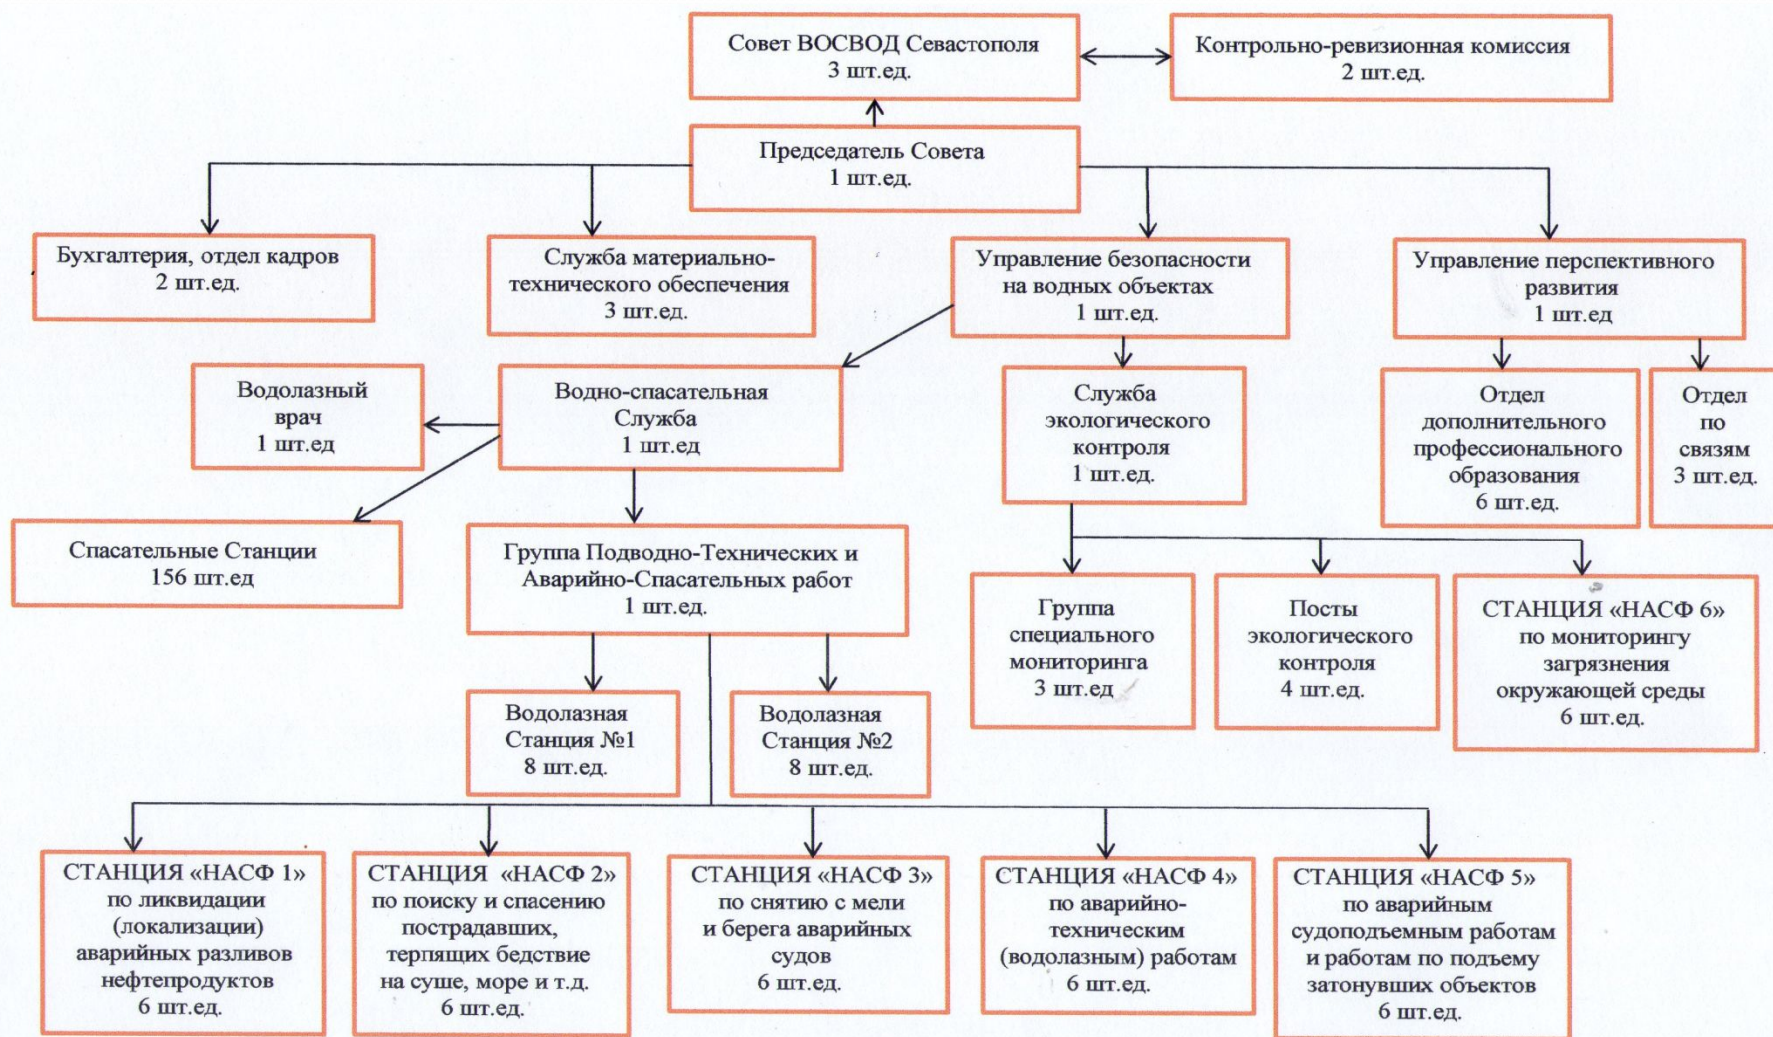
Совет ВОСВОД Севастополя
3 шт.ед.

Контрольно-ревизионная комиссия
2 шт.ед.

Председатель Совета
1 шт.ед.

Бухгалтерия, отдел кадров
2 шт.ед.

Служба материально-технического обеспечения
3 шт.ед.

Управление безопасности на водных объектах
1 шт.ед.

Управление перспективного развития
1 шт.ед

Водолазный врач
1 шт.ед

Водно-спасательная Служба
1 шт.ед

Служба экологического контроля
1 шт.ед.

Отдел дополнительного профессионального образования
6 шт.ед.

Отдел по связям
3 шт.ед.

Спасательные Станции
156 шт.ед

Группа Подводно-Технических и Аварийно-Спасательных работ
1 шт.ед.

Группа специального мониторинга
3 шт.ед

Посты экологического контроля
4 шт.ед.

СТАНЦИЯ «НАСФ 6» по мониторингу загрязнения окружающей среды
6 шт.ед.

Водолазная Станция №1
8 шт.ед.

Водолазная Станция №2
8 шт.ед.

СТАНЦИЯ «НАСФ 1» по ликвидации (локализации) аварийных разливов нефтепродуктов
6 шт.ед.

СТАНЦИЯ «НАСФ 2» по поиску и спасению пострадавших, терпящих бедствие на суше, море и т.д.
6 шт.ед.

СТАНЦИЯ «НАСФ 3» по снятию с мели и берега аварийных судов
6 шт.ед.

СТАНЦИЯ «НАСФ 4» по аварийно-техническим (водолазным) работам
6 шт.ед.

СТАНЦИЯ «НАСФ 5» по аварийным судоподъемным работам и работам по подъему затонувших объектов
6 шт.ед.